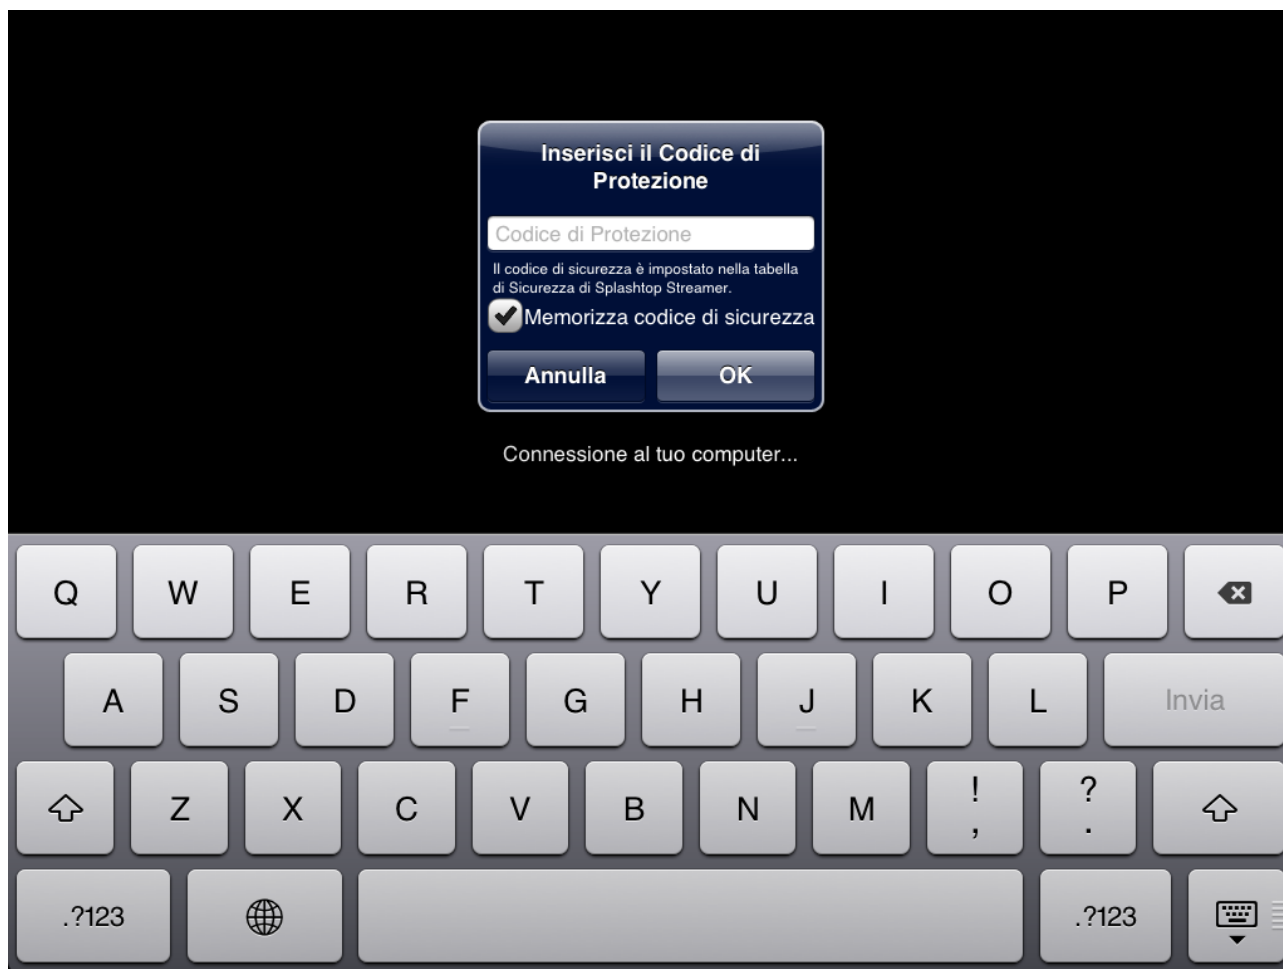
Inserisci il Codice di Protezione

Codice di Protezione

Il codice di sicurezza è impostato nella tabella di Sicurezza di Splashtop Streamer.

Memorizza codice di sicurezza

Annulla OK

Connessione al tuo computer...

Q W E R T Y U I O P

A S D F G H J K L Invia

Z X C V B N M ! , ? .

.?123 .?123